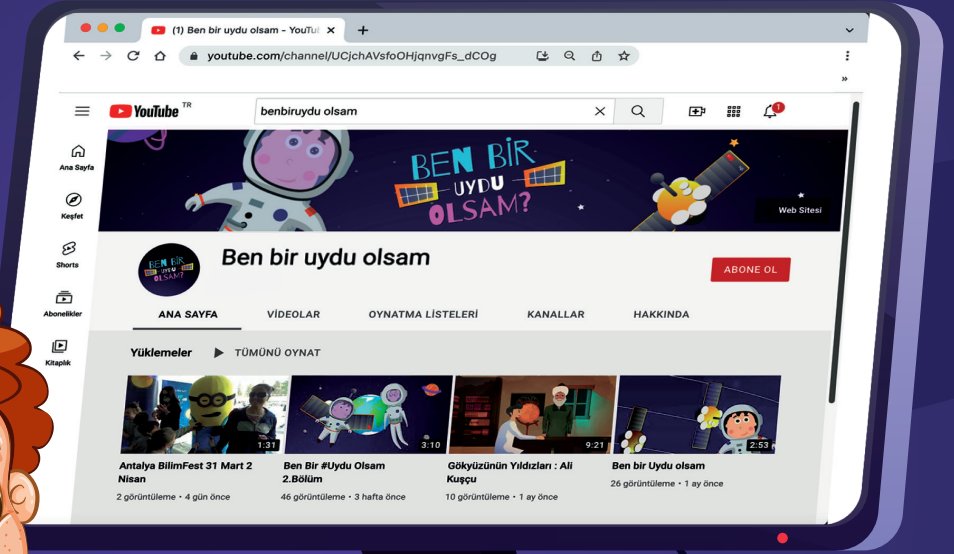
(1) Ben bir uydu olsam - YouTu ×
youtube.com/channel/UCjchAVsfoOHjqnvgFs_dCOg
»
YouTube TR
benbiruydu olsam
1
Ana Sayfa
Keşfet
Shorts
Abonelikler
Kitaplık
BEN BIR UYDU OLSAM?
Web Sitesi
BEN BIR UYDU OLSAM?
Ben bir uydu olsam
ABONE OL
ANA SAYFA
VİDEOLAR
OYNATMA LİSTELERİ
KANALLAR
HAKKINDA
Yüklemeler
TÜMÜNÜ OYNAT
1:31
Antalya BilimFest 31 Mart 2 Nisan
2 görüntüleme • 4 gün önce
3:10
Ben Bir #Uydu Olsam 2.Bölüm
46 görüntüleme • 3 hafta önce
9:21
Gökyüzünün Yıldızları : Ali Kuşçu
10 görüntüleme • 1 ay önce
2:53
Ben bir Uydu olsam
26 görüntüleme • 1 ay önce